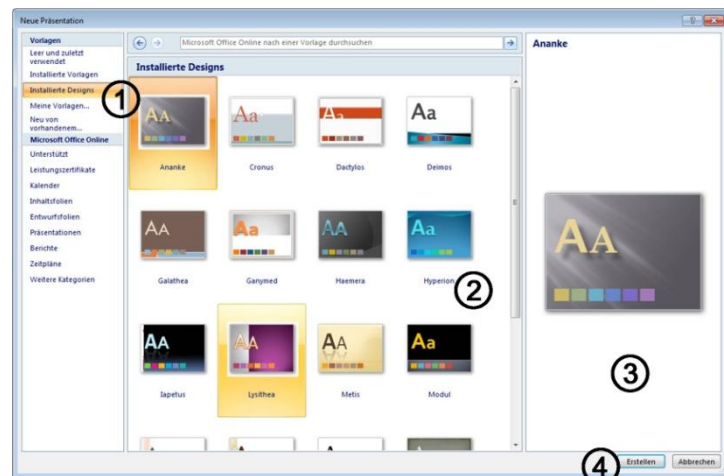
Neue Präsentation

Vorlagen
Leer und zuletzt verwendet
Installierte Vorlagen
Installierte Designs
Meine Vorlagen...
Neu von vorhandenem...
Microsoft Office Online
Unterstützt
Leistungszertifikate
Kalender
Inhaltsfolien
Entwurfsfolien
Präsentationen
Berichte
Zeitpläne
Weitere Kategorien

Microsoft Office Online nach einer Vorlage durchsuchen

Installierte Designs

1

Aa
Ananke
Aa
Cronus
Aa
Dactylos
Aa
Deimos
AA
Galathea
AA
Ganymed
AA
Haemera
Aa
Hyperion
2
AA
Iapetus
AA
Lysithea
AA
Metis
Aa
Modul

Ananke

AA

3

4
Erstellen
Abbrechen